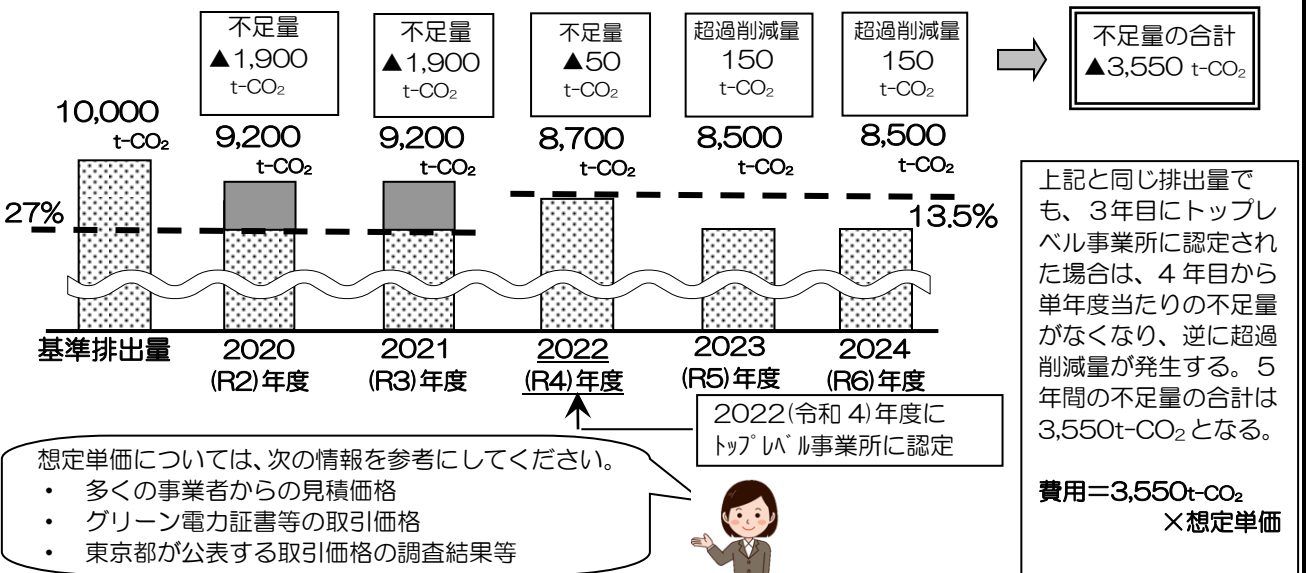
不足量
▲1,900
t-$CO_2$

不足量
▲1,900
t-$CO_2$

不足量
▲50
t-$CO_2$

超過削減量
150
t-$CO_2$

超過削減量
150
t-$CO_2$

不足量の合計
▲3,550 t-$CO_2$

10,000 t-$CO_2$

9,200 t-$CO_2$

9,200 t-$CO_2$

8,700 t-$CO_2$

8,500 t-$CO_2$

8,500 t-$CO_2$

27%

13.5%

基準排出量

2020 (R2)年度

2021 (R3)年度

2022 (R4)年度

2023 (R5)年度

2024 (R6)年度

2022(令和 4)年度に トップレベル事業所に認定

上記と同じ排出量でも、3年目にトップレベル事業所に認定された場合は、4 年目から単年度当たりの不足量がなくなり、逆に超過削減量が発生する。5年間の不足量の合計は3,550t-$CO_2$となる。

費用=3,550t-$CO_2$ ×想定単価

想定単価については、次の情報を参考にしてください。
・ 多くの事業者からの見積価格
・ グリーン電力証書等の取引価格
・ 東京都が公表する取引価格の調査結果等